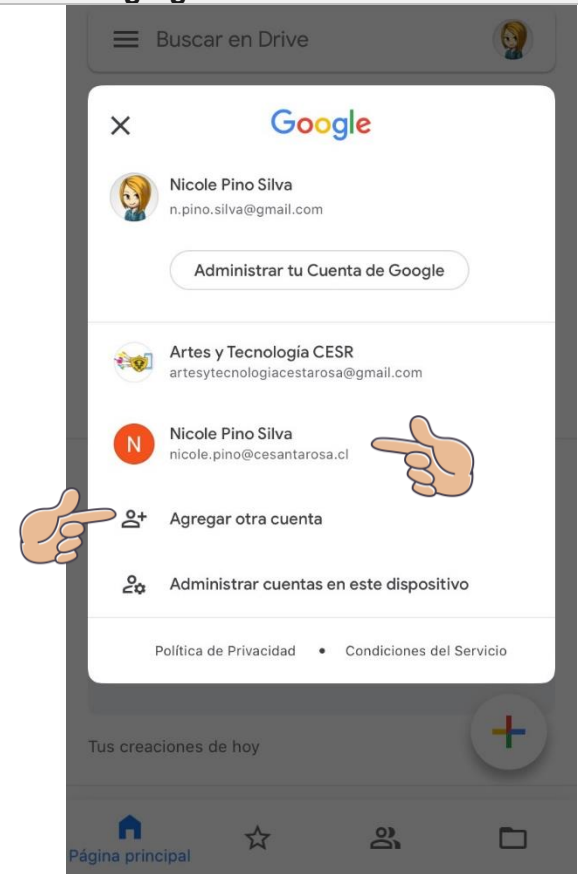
Buscar en Drive

Google

Nicole Pino Silva
n.pino.silva@gmail.com

Administrar tu Cuenta de Google

Artes y Tecnología CESR
artesytecnologiacestarosa@gmail.com

N Nicole Pino Silva
nicole.pino@cesantarosa.cl

Agregar otra cuenta

Administrar cuentas en este dispositivo

Política de Privacidad • Condiciones del Servicio

Tus creaciones de hoy

Página principal